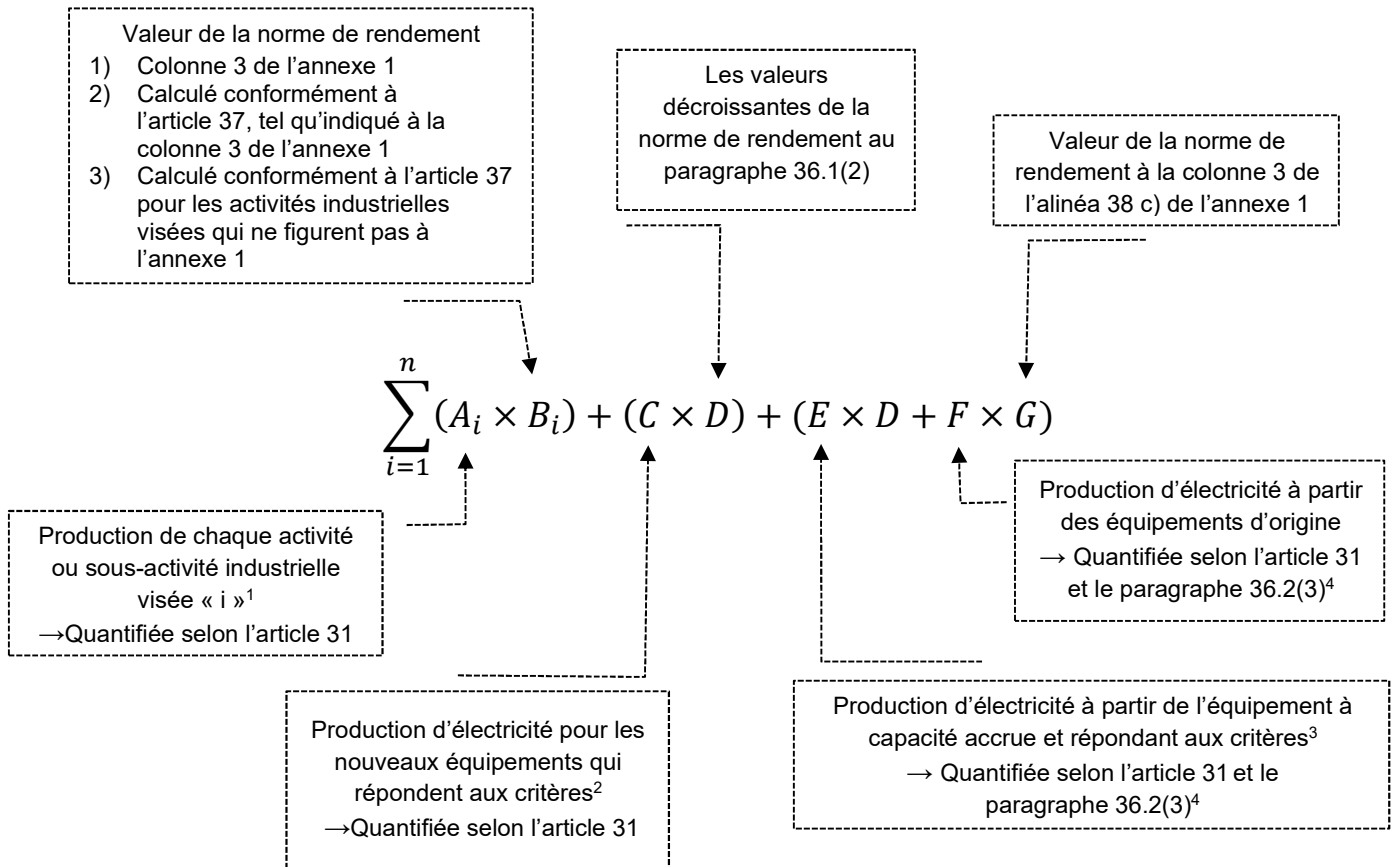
Valeur de la norme de rendement
1) Colonne 3 de l'annexe 1
2) Calculé conformément à l'article 37, tel qu'indiqué à la colonne 3 de l'annexe 1
3) Calculé conformément à l'article 37 pour les activités industrielles visées qui ne figurent pas à l'annexe 1

Les valeurs décroissantes de la norme de rendement au paragraphe 36.1(2)

Valeur de la norme de rendement à la colonne 3 de l'alinéa 38 c) de l'annexe 1

$\sum_{i=1}^{n}(A_i \times B_i) + (C \times D) + (E \times D + F \times G)$

Production de chaque activité ou sous-activité industrielle visée « i »$^1$
→Quantifiée selon l'article 31

Production d'électricité à partir des équipements d'origine
→ Quantifiée selon l'article 31 et le paragraphe 36.2(3)$^4$

Production d'électricité pour les nouveaux équipements qui répondent aux critères$^2$
→Quantifiée selon l'article 31

Production d'électricité à partir de l'équipement à capacité accrue et répondant aux critères$^3$
→ Quantifiée selon l'article 31 et le paragraphe 36.2(3)$^4$